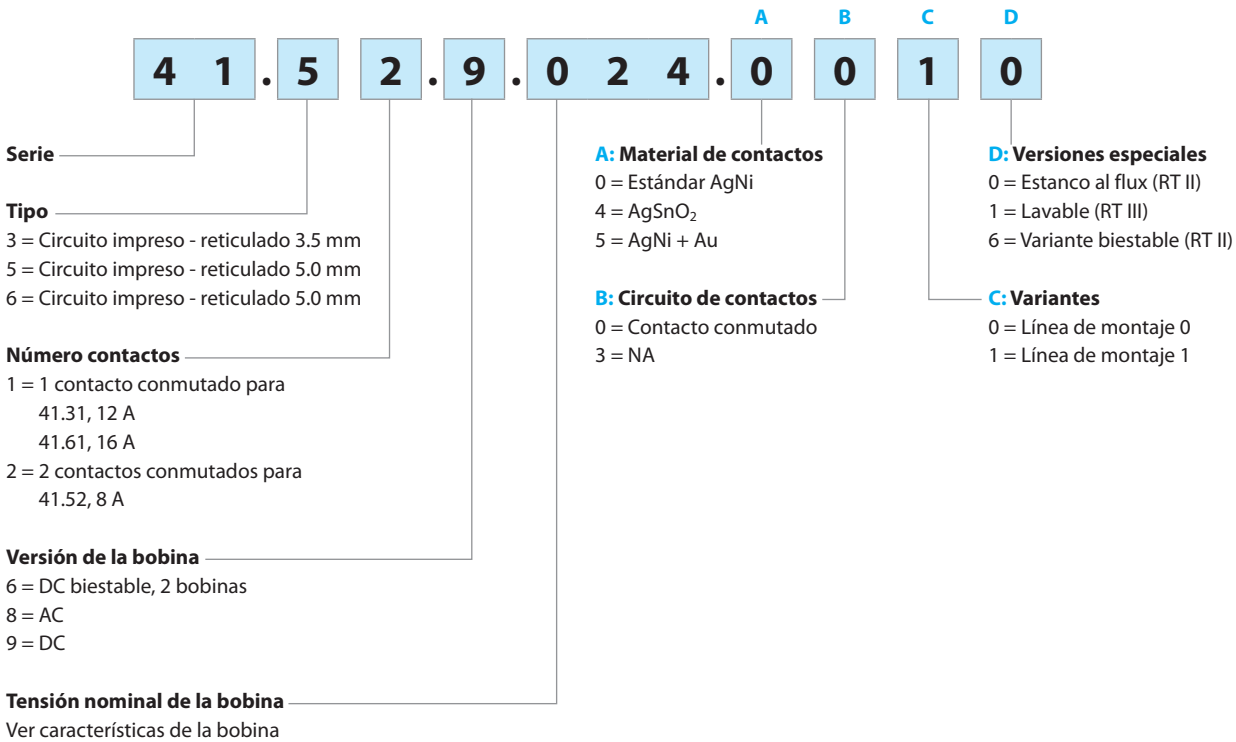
A B C D

4 1 . 5 2 . 9 . 0 2 4 . 0 0 1 0

Serie

Tipo
3 = Circuito impreso - reticulado 3.5 mm
5 = Circuito impreso - reticulado 5.0 mm
6 = Circuito impreso - reticulado 5.0 mm

Número contactos
1 = 1 contacto conmutado para
41.31, 12 A
41.61, 16 A
2 = 2 contactos conmutados para
41.52, 8 A

Versión de la bobina
6 = DC biestable, 2 bobinas
8 = AC
9 = DC

Tensión nominal de la bobina
Ver características de la bobina

A: Material de contactos
0 = Estándar AgNi
4 = $AgSnO_2$
5 = AgNi + Au

B: Circuito de contactos
0 = Contacto conmutado
3 = NA

D: Versiones especiales
0 = Estanco al flux (RT II)
1 = Lavable (RT III)
6 = Variante biestable (RT II)

C: Variantes
0 = Línea de montaje 0
1 = Línea de montaje 1